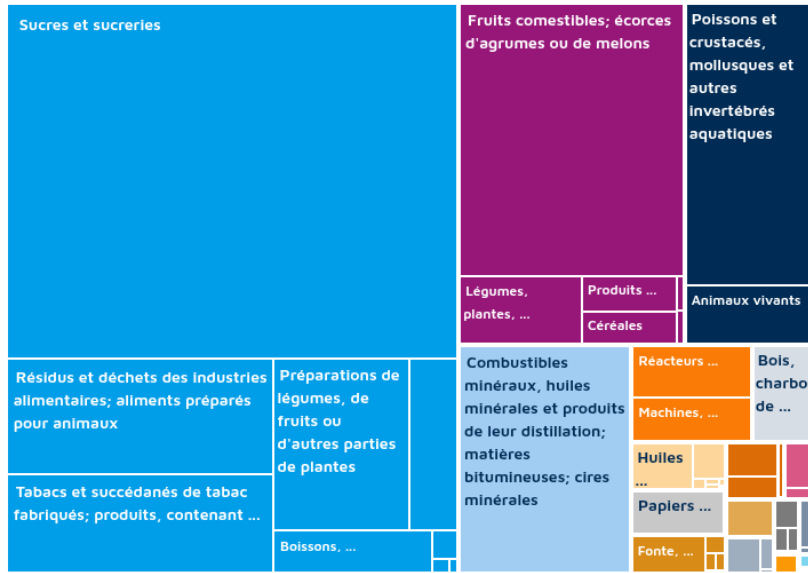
Sucres et sucreries

Fruits comestibles; écorces d'agrumes ou de melons

Poissons et crustacés, mollusques et autres invertébrés aquatiques

Légumes, plantes, ...

Produits ...

Céréales

Animaux vivants

Résidus et déchets des industries alimentaires; aliments préparés pour animaux

Préparations de légumes, de fruits ou d'autres parties de plantes

Combustibles minéraux, huiles minérales et produits de leur distillation; matières bitumineuses; cires minérales

Réacteurs ...

Bois, charbo de ...

Machines, ...

Huiles ...

Tabacs et succédanés de tabac fabriqués; produits, contenant ...

Papiers ...

Boissons, ...

Fonte, ...